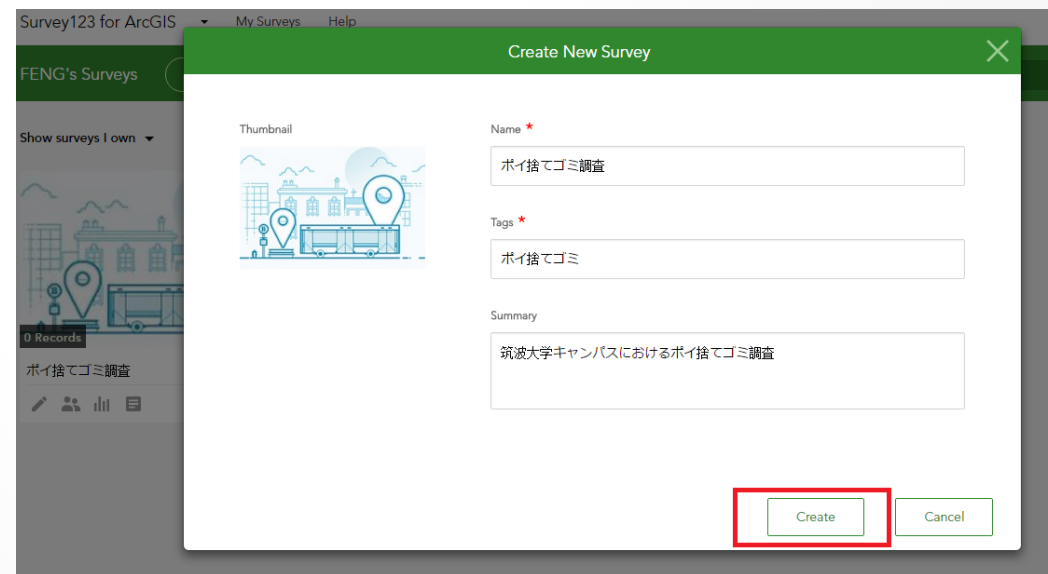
Survey123 for ArcGIS My Surveys Help

FENG's Surveys

Show surveys I own

0 Records

ポイ捨てゴミ調査

Create New Survey

Thumbnail

Name *

ポイ捨てゴミ調査

Tags *

ポイ捨てゴミ

Summary

筑波大学キャンパスにおけるポイ捨てゴミ調査

Create

Cancel